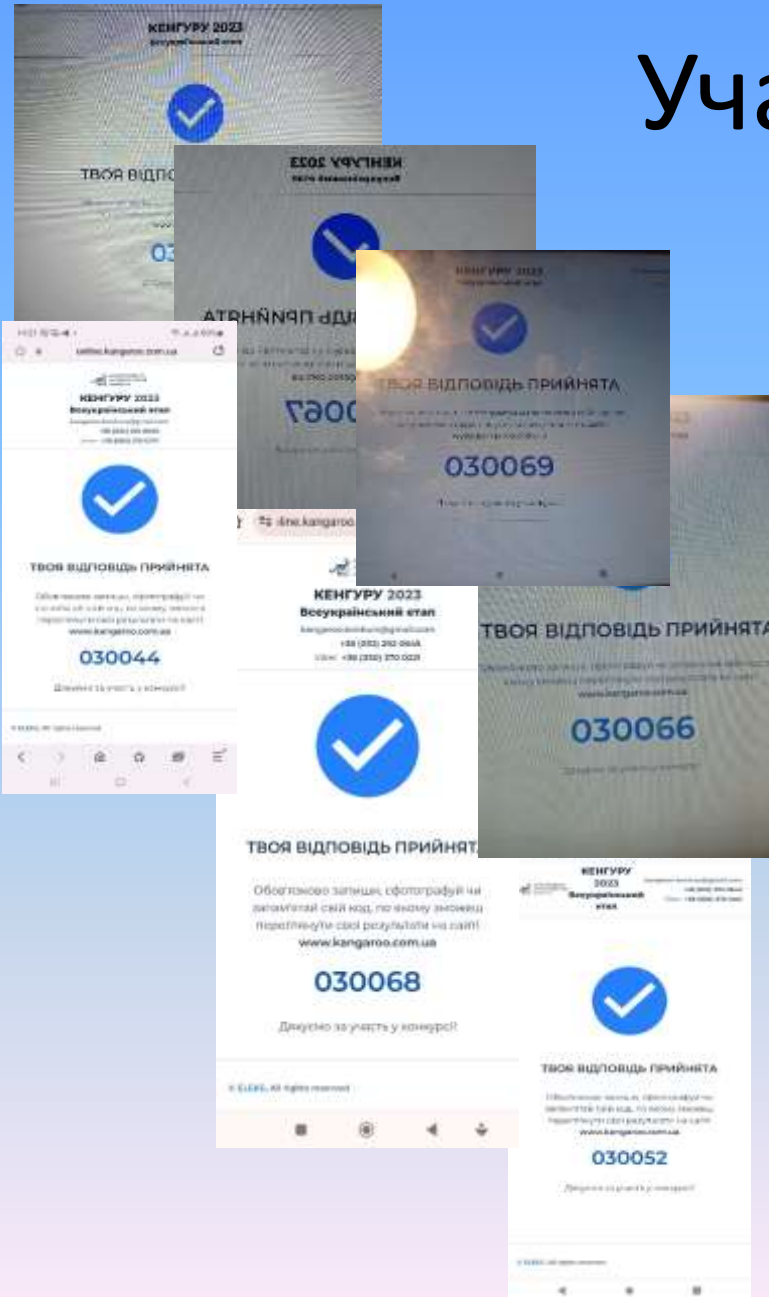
Уча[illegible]

КЕНГУРУ 2023
Всеукраїнський етап

ТВОЯ ВІДПОВ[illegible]

03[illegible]

КЕНГУРУ 2023
Всеукраїнський етап

ТВОЯ ВІДПОВІДЬ ПРИЙНЯТА

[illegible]067

КЕНГУРУ 2023

ТВОЯ ВІДПОВІДЬ ПРИЙНЯТА

030069

online.kangaroo.com.ua

КЕНГУРУ 2023
Всеукраїнський етап

ТВОЯ ВІДПОВІДЬ ПРИЙНЯТА

www.kangaroo.com.ua

030044

Дякуємо за участь у конкурсі!

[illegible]line.kangaroo.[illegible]

КЕНГУРУ 2023
Всеукраїнський етап
kangaroo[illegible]@gmail.com
+38 (050) 292 0646
+38 (050) 370 0221

ТВОЯ ВІДПОВІДЬ ПРИЙНЯТА

Обов'язково запиши, сфотографуй чи запам'ятай свій код, по якому зможеш переглянути свої результати на сайті
www.kangaroo.com.ua

030068

Дякуємо за участь у конкурсі!

© ELEKS. All rights reserved

ТВОЯ ВІДПОВІДЬ ПРИЙНЯТА

www.kangaroo.com.ua

030066

КЕНГУРУ 2023
Всеукраїнський етап

ТВОЯ ВІДПОВІДЬ ПРИЙНЯТА

www.kangaroo.com.ua

030052

Дякуємо за участь у конкурсі!

© ELEKS. All rights reserved